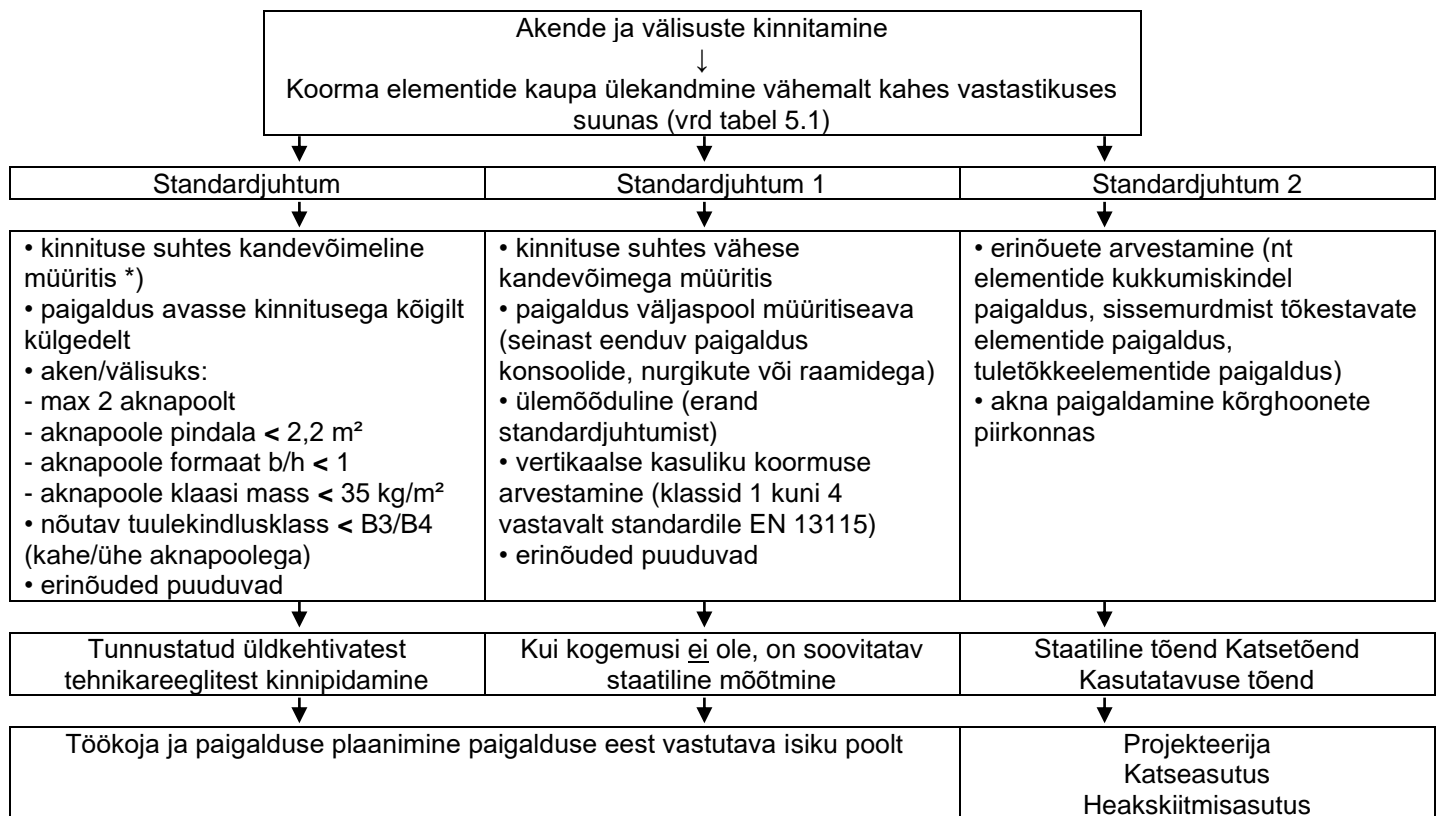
Akende ja välisuste kinnitamine
↓
Koorma elementide kaupa ülekandmine vähemalt kahes vastastikuses suunas (vrd tabel 5.1)

Standardjuhtum

• kinnituse suhtes kandevõimeline müüritis *)
• paigaldus avasse kinnitusega kõigilt külgedelt
• aken/välisuks:
- max 2 aknapoolt
- aknapoole pindala < 2,2 m²
- aknapoole formaat b/h < 1
- aknapoole klaasi mass < 35 kg/m²
• nõutav tuulekindlusklass < B3/B4 (kahe/ühe aknapoolega)
• erinõuded puuduvad

Tunnustatud üldkehtivatest tehnikareeglitest kinnipidamine

Standardjuhtum 1

• kinnituse suhtes vähese kandevõimega müüritis
• paigaldus väljaspool müüritiseava (seinast eenduv paigaldus konsoolide, nurgikute või raamidega)
• ülemõõduline (erand standardjuhtumist)
• vertikaalse kasuliku koormuse arvestamine (klassid 1 kuni 4 vastavalt standardile EN 13115)
• erinõuded puuduvad

Kui kogemusi ei ole, on soovitatav staatiline mõõtmine

Standardjuhtum 2

• erinõuete arvestamine (nt elementide kukkumiskindel paigaldus, sissemurdmist tõkestavate elementide paigaldus, tuletõkkeelementide paigaldus)
• akna paigaldamine kõrghoonete piirkonnas

Staatiline tõend Katsetõend Kasutatavuse tõend

Töökoja ja paigalduse plaanimine paigalduse eest vastutava isiku poolt

Projekteerija
Katseasutus
Heakskiitmisasutus